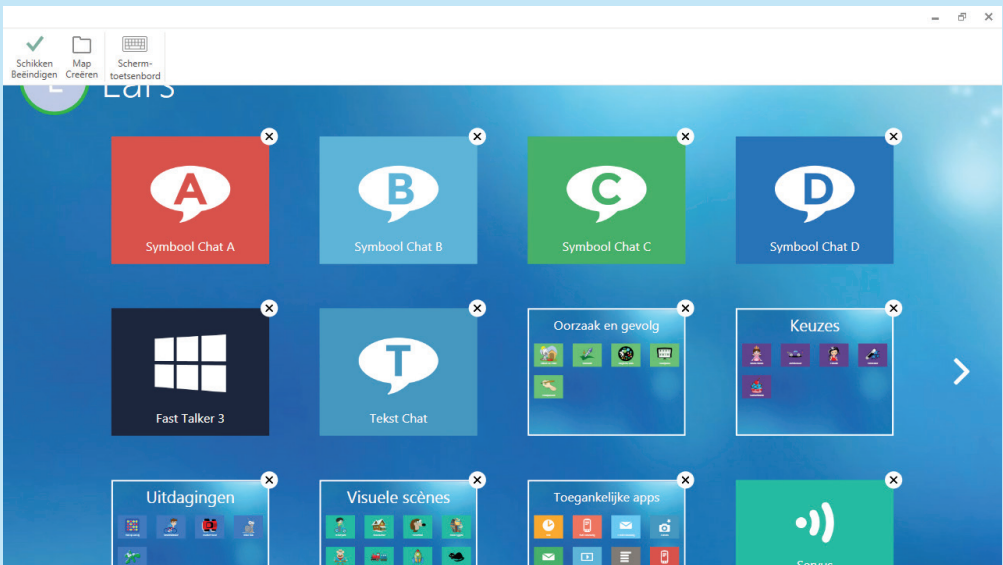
Schikken Beëindigen

Map Creëren

Scherm-toetsenbord

Lars

A
Symbool Chat A

B
Symbool Chat B

C
Symbool Chat C

D
Symbool Chat D

Fast Talker 3

T
Tekst Chat

Oorzaak en gevolg

Keuzes

Uitdagingen

Visuele scènes

Toegankelijke apps

Servus